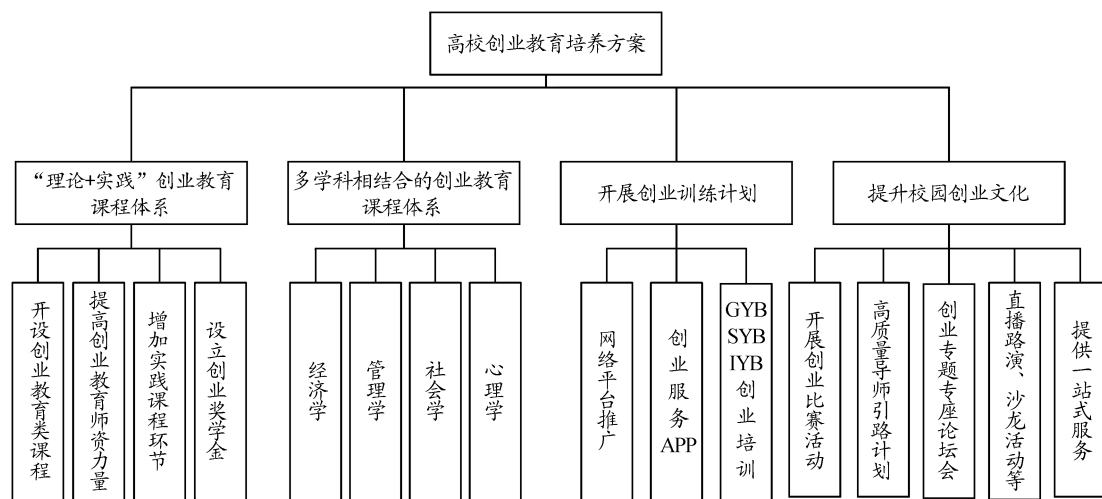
高校创业教育培养方案

“理论+实践”创业教育课程体系

开设创业教育类课程

提高创业教育师资力量

增加实践课程环节

设立创业奖学金

多学科相结合的创业教育课程体系

经济学

管理学

社会学

心理学

开展创业训练计划

网络平台推广

创业服务APP

GYB SYB IYB 创业培训

提升校园创业文化

开展创业比赛活动

高质量导师引路计划

创业专题专座论坛会

直播路演、沙龙活动等

提供一站式服务